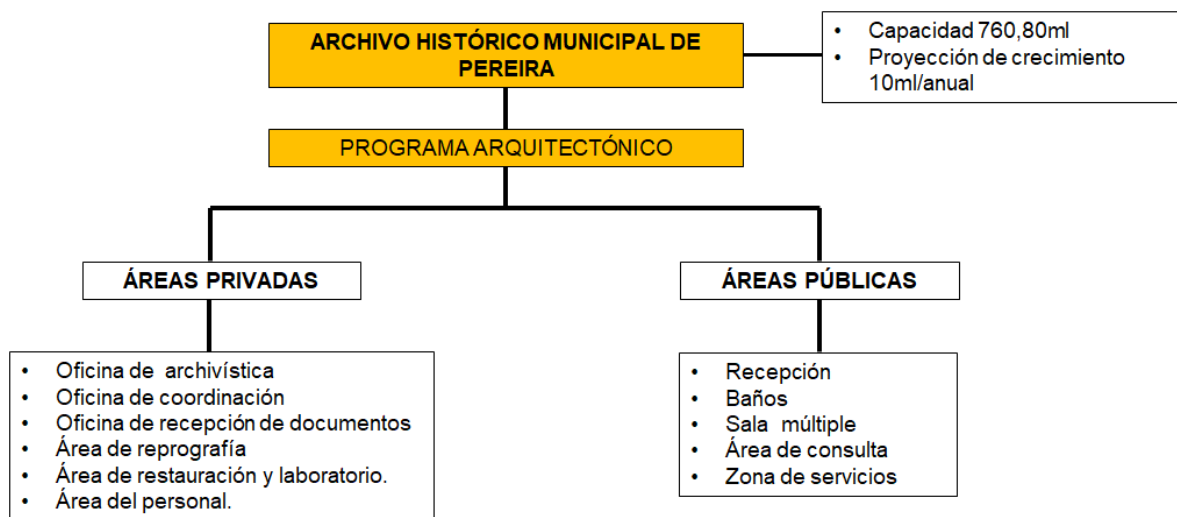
ARCHIVO HISTÓRICO MUNICIPAL DE PEREIRA

- Capacidad 760,80ml
- Proyección de crecimiento 10ml/anual

PROGRAMA ARQUITECTÓNICO

ÁREAS PRIVADAS

- Oficina de archivística
- Oficina de coordinación
- Oficina de recepción de documentos
- Área de reprografía
- Área de restauración y laboratorio.
- Área del personal.

ÁREAS PÚBLICAS

- Recepción
- Baños
- Sala múltiple
- Área de consulta
- Zona de servicios